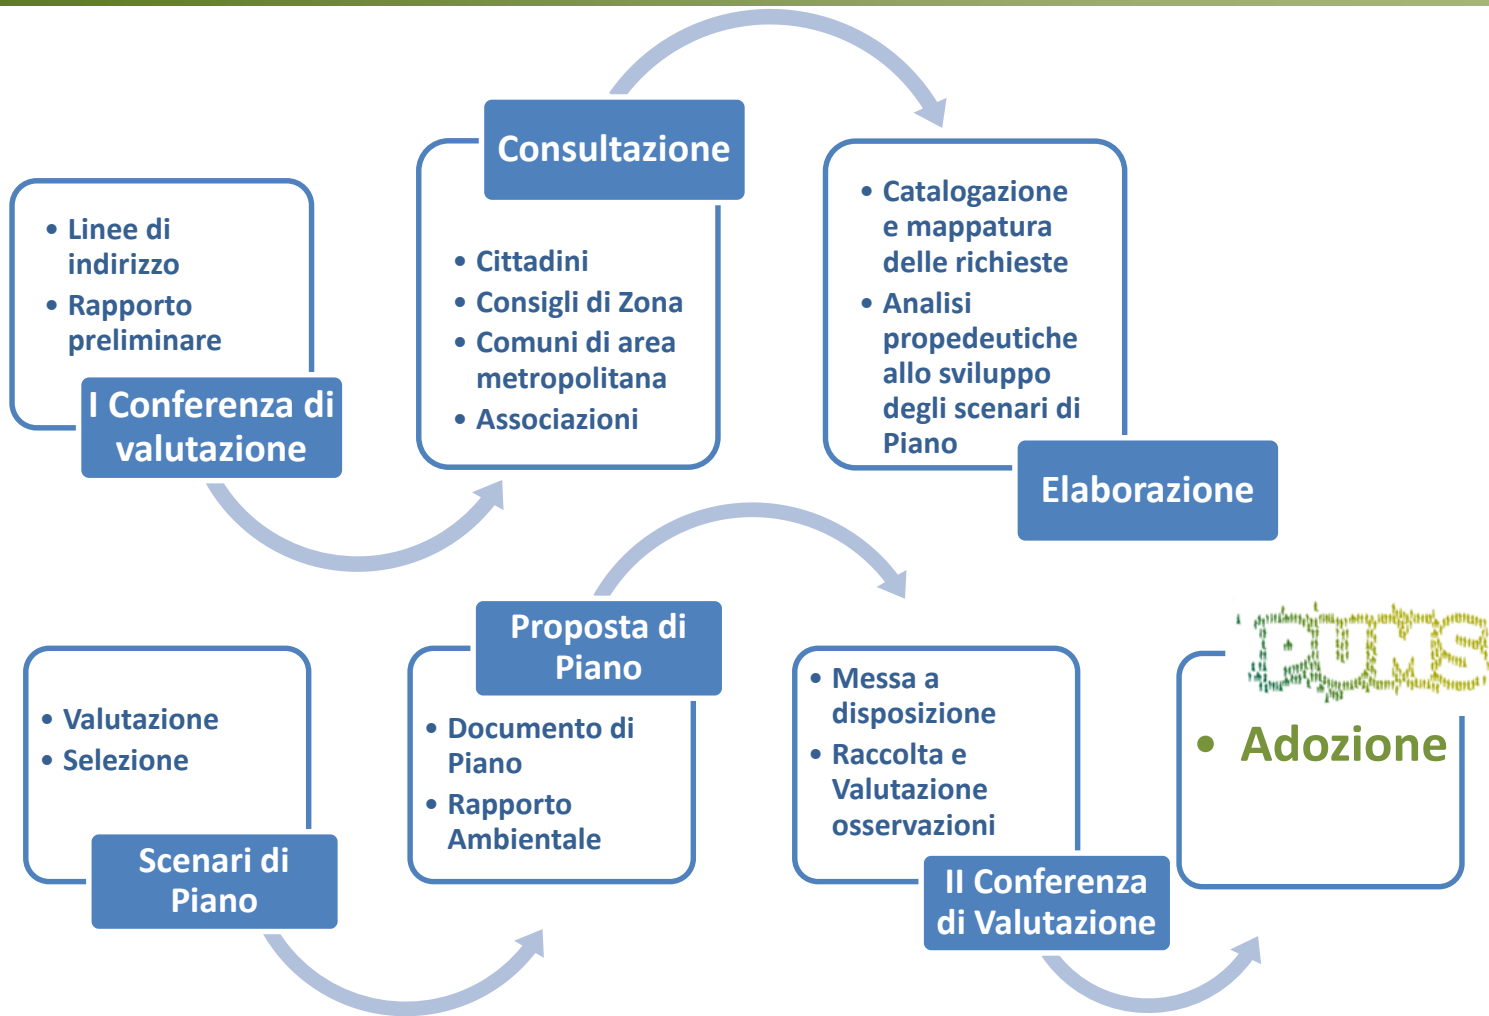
• Linee di indirizzo
• Rapporto preliminare

I Conferenza di valutazione

Consultazione

• Cittadini
• Consigli di Zona
• Comuni di area metropolitana
• Associazioni

• Catalogazione e mappatura delle richieste
• Analisi propedeutiche allo sviluppo degli scenari di Piano

Elaborazione

• Valutazione
• Selezione

Scenari di Piano

Proposta di Piano

• Documento di Piano
• Rapporto Ambientale

• Messa a disposizione
• Raccolta e Valutazione osservazioni

II Conferenza di Valutazione

PUMS

• Adozione